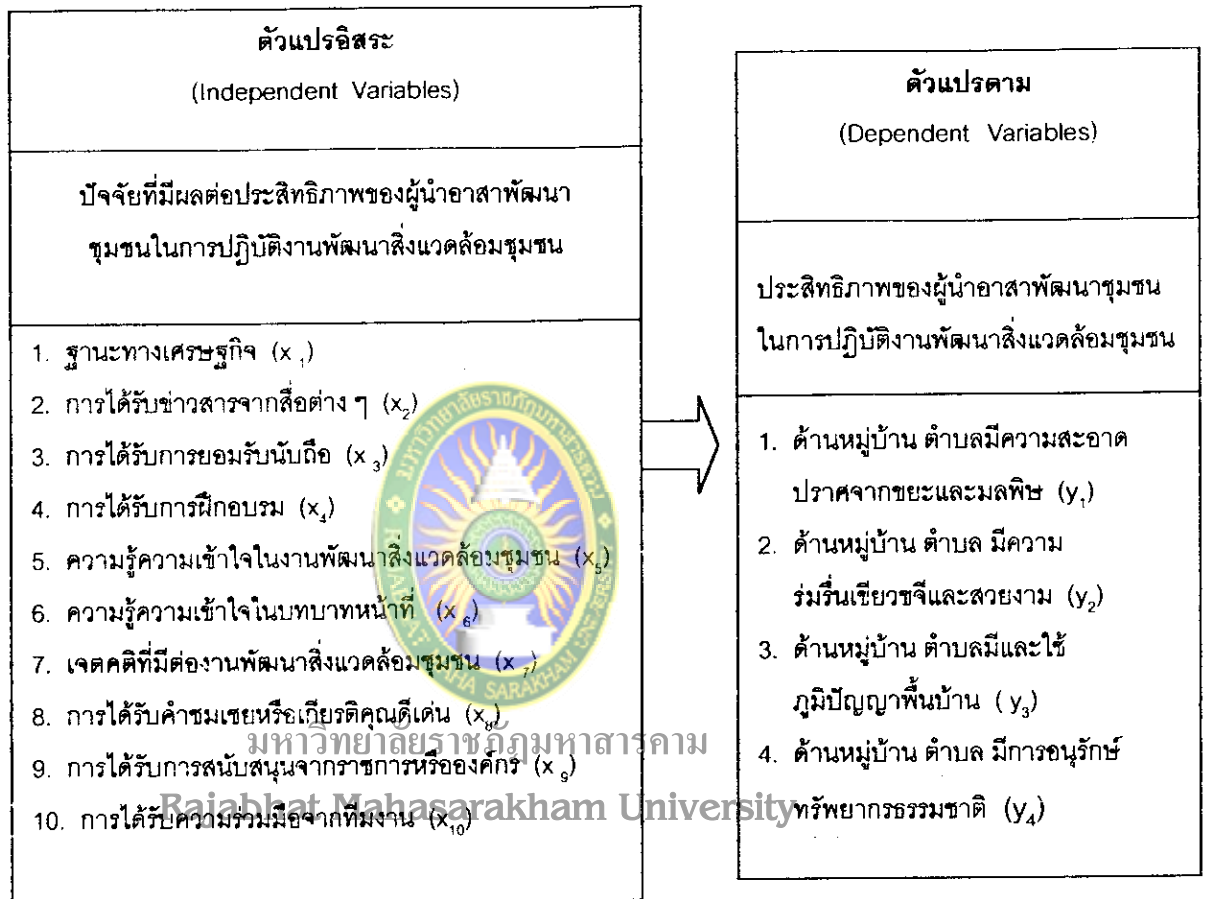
ตัวแปรอิสระ
(Independent Variables)

ปัจจัยที่มีผลต่อประสิทธิภาพของผู้นำอาสาพัฒนาชุมชนในการปฏิบัติงานพัฒนาสิ่งแวดล้อมชุมชน

1. ฐานะทางเศรษฐกิจ ($x_1$)
2. การได้รับข่าวสารจากสื่อต่าง ๆ ($x_2$)
3. การได้รับการยอมรับนับถือ ($x_3$)
4. การได้รับการฝึกอบรม ($x_4$)
5. ความรู้ความเข้าใจในงานพัฒนาสิ่งแวดล้อมชุมชน ($x_5$)
6. ความรู้ความเข้าใจในบทบาทหน้าที่ ($x_6$)
7. เจตคติที่มีต่องานพัฒนาสิ่งแวดล้อมชุมชน ($x_7$)
8. การได้รับคำชมเชยหรือเกียรติคุณดีเด่น ($x_8$)
9. การได้รับการสนับสนุนจากราชการหรือองค์กร ($x_9$)
10. การได้รับความร่วมมือจากทีมงาน ($x_{10}$)

ตัวแปรตาม
(Dependent Variables)

ประสิทธิภาพของผู้นำอาสาพัฒนาชุมชนในการปฏิบัติงานพัฒนาสิ่งแวดล้อมชุมชน

1. ด้านหมู่บ้าน ตำบลมีความสะอาด ปราศจากขยะและมลพิษ ($y_1$)
2. ด้านหมู่บ้าน ตำบล มีความร่มรื่นเขียวขจีและสวยงาม ($y_2$)
3. ด้านหมู่บ้าน ตำบลมีและใช้ภูมิปัญญาพื้นบ้าน ($y_3$)
4. ด้านหมู่บ้าน ตำบล มีการอนุรักษ์ทรัพยากรธรรมชาติ ($y_4$)

มหาวิทยาลัยราชภัฏมหาสารคาม
Rajabhat Mahasarakham University